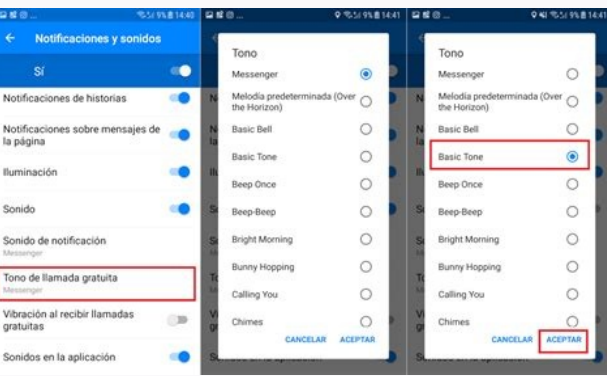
14:40

← Notificaciones y sonidos

Sí

Notificaciones de historias

Notificaciones sobre mensajes de la página

Iluminación

Sonido

Sonido de notificación
Messenger

Tono de llamada gratuita
Messenger

Vibración al recibir llamadas gratuitas

Sonidos en la aplicación

14:41

Tono

Messenger

Melodía predeterminada (Over the Horizon)

Basic Bell

Basic Tone

Beep Once

Beep-Beep

Bright Morning

Bunny Hopping

Calling You

Chimes

CANCELAR ACEPTAR

14:41

Tono

Messenger

Melodía predeterminada (Over the Horizon)

Basic Bell

Basic Tone

Beep Once

Beep-Beep

Bright Morning

Bunny Hopping

Calling You

Chimes

CANCELAR ACEPTAR